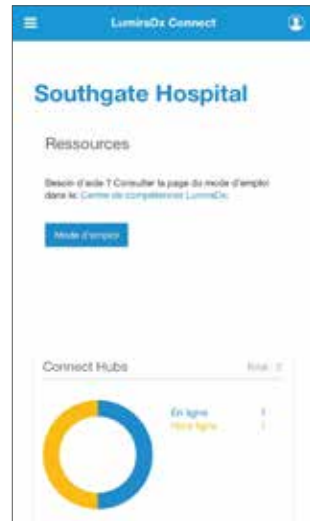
LumiraDx Connect

Southgate Hospital

Ressources

Besoin d'aide ? Consulter la page du mode d'emploi dans le Centre de compétences LumiraDx.

Mode d'emploi

Connect Hubs

Total : 2

En ligne 1
Hors ligne 1